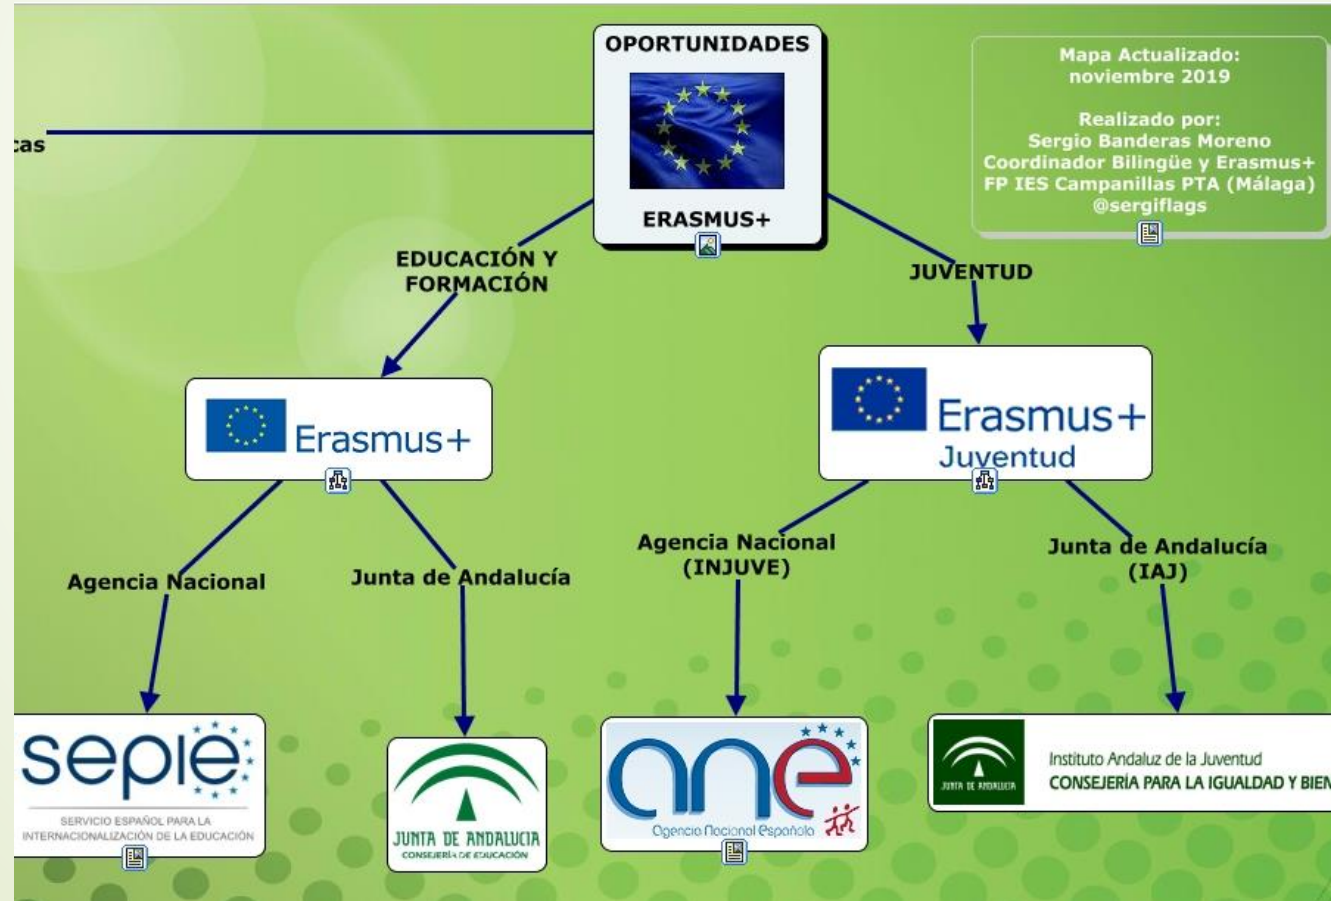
cas

OPORTUNIDADES

ERASMUS+

Mapa Actualizado: noviembre 2019

Realizado por:
Sergio Banderas Moreno
Coordinador Bilingüe y Erasmus+
FP IES Campanillas PTA (Málaga)
@sergiflags

EDUCACIÓN Y FORMACIÓN

JUVENTUD

Erasmus+

Erasmus+
Juventud

Agencia Nacional

Junta de Andalucía

Agencia Nacional (INJUVE)

Junta de Andalucía (IAJ)

sepie
SERVICIO ESPAÑOL PARA LA INTERNACIONALIZACIÓN DE LA EDUCACIÓN

JUNTA DE ANDALUCIA
CONSEJERÍA DE EDUCACIÓN

ane
Agencia Nacional Española

JUNTA DE ANDALUCIA
Instituto Andaluz de la Juventud
CONSEJERÍA PARA LA IGUALDAD Y BIEN